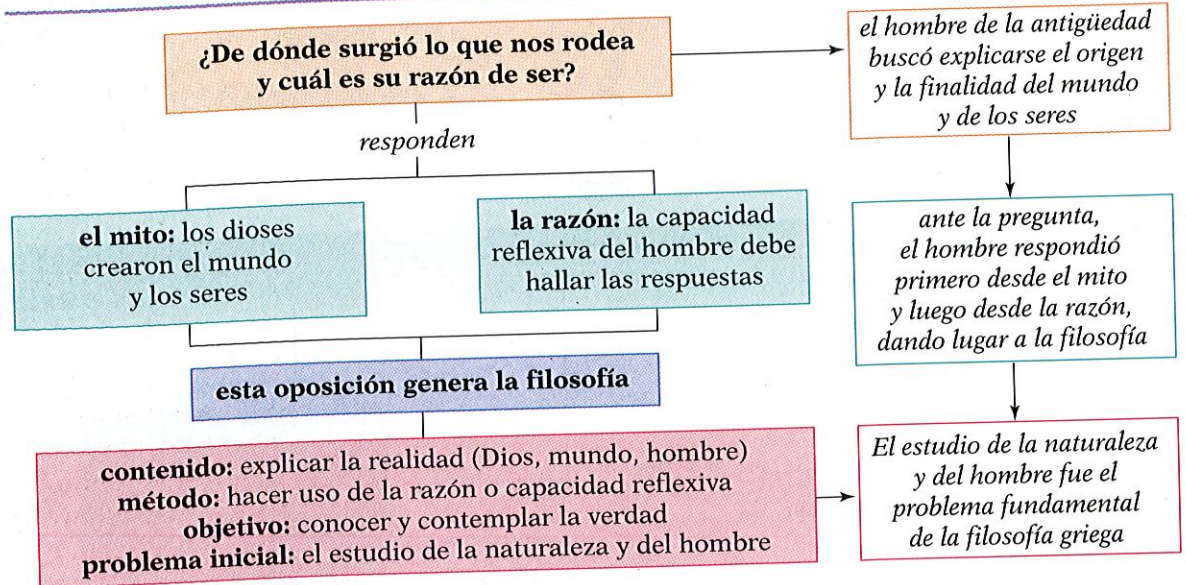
¿De dónde surgió lo que nos rodea y cuál es su razón de ser?

responden

el mito: los dioses crearon el mundo y los seres

la razón: la capacidad reflexiva del hombre debe hallar las respuestas

esta oposición genera la filosofía

contenido: explicar la realidad (Dios, mundo, hombre)
método: hacer uso de la razón o capacidad reflexiva
objetivo: conocer y contemplar la verdad
problema inicial: el estudio de la naturaleza y del hombre

el hombre de la antigüedad buscó explicarse el origen y la finalidad del mundo y de los seres

ante la pregunta, el hombre respondió primero desde el mito y luego desde la razón, dando lugar a la filosofía

El estudio de la naturaleza y del hombre fue el problema fundamental de la filosofía griega